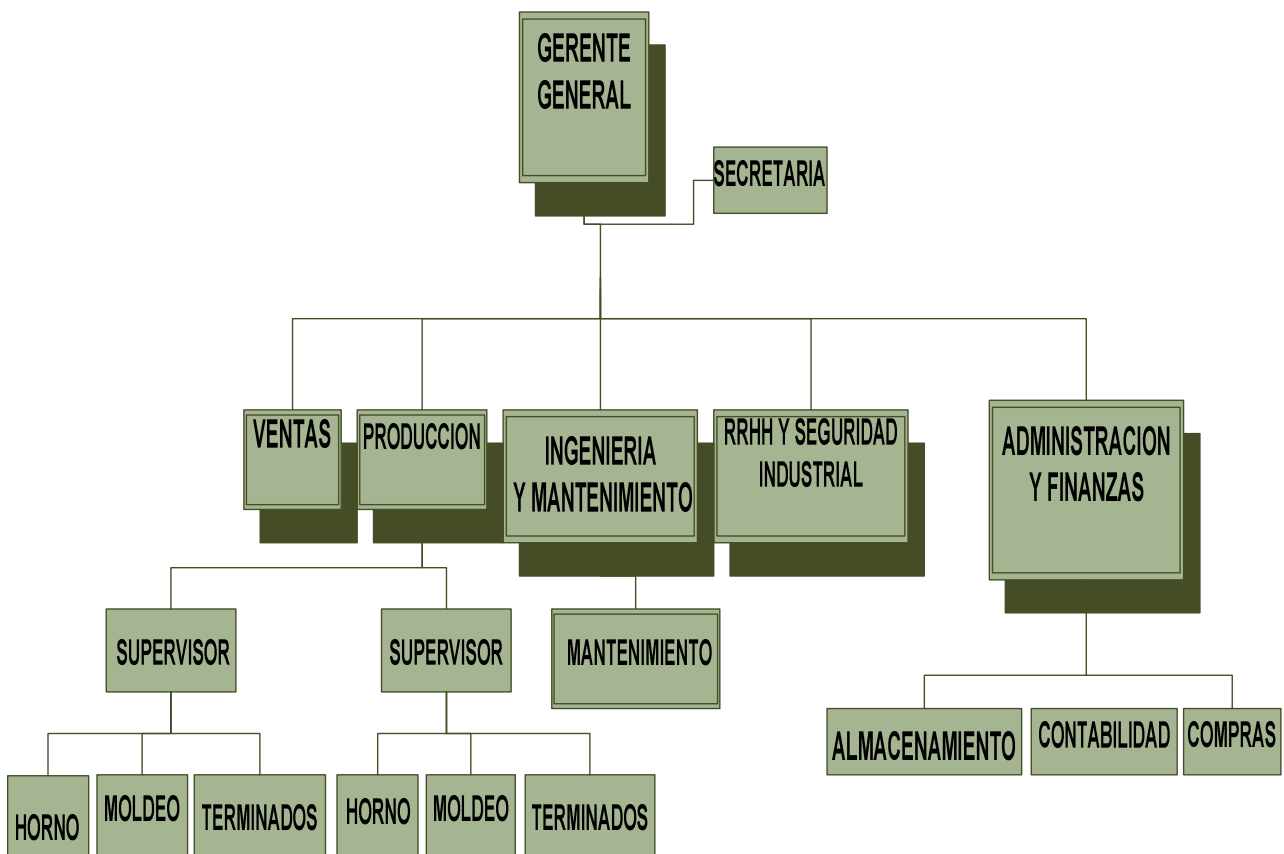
GERENTE GENERAL

SECRETARIA

VENTAS

PRODUCCION

INGENIERIA Y MANTENIMIENTO

RRHH Y SEGURIDAD INDUSTRIAL

ADMINISTRACION Y FINANZAS

SUPERVISOR

SUPERVISOR

MANTENIMIENTO

HORNO

MOLDEO

TERMINADOS

HORNO

MOLDEO

TERMINADOS

ALMACENAMIENTO

CONTABILIDAD

COMPRAS